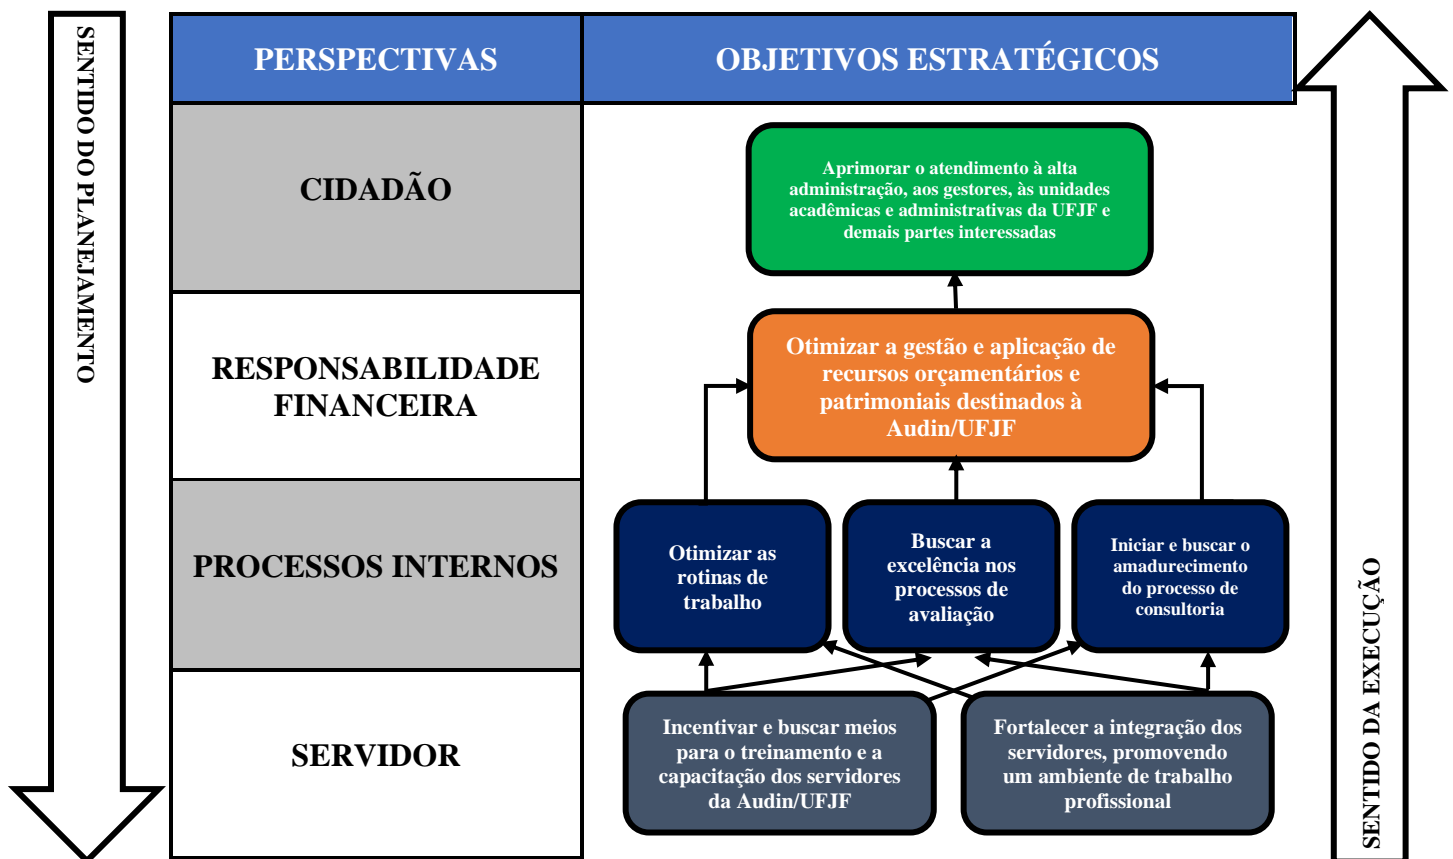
SENTIDO DO PLANEJAMENTO

| PERSPECTIVAS | OBJETIVOS ESTRATÉGICOS |
|---|---|
| CIDADÃO | Aprimorar o atendimento à alta administração, aos gestores, às unidades acadêmicas e administrativas da UFJF e demais partes interessadas |
| RESPONSABILIDADE FINANCEIRA | Otimizar a gestão e aplicação de recursos orçamentários e patrimoniais destinados à Audin/UFJF |
| PROCESSOS INTERNOS | Otimizar as rotinas de trabalho; Buscar a excelência nos processos de avaliação; Iniciar e buscar o amadurecimento do processo de consultoria |
| SERVIDOR | Incentivar e buscar meios para o treinamento e a capacitação dos servidores da Audin/UFJF; Fortalecer a integração dos servidores, promovendo um ambiente de trabalho profissional |

SENTIDO DA EXECUÇÃO